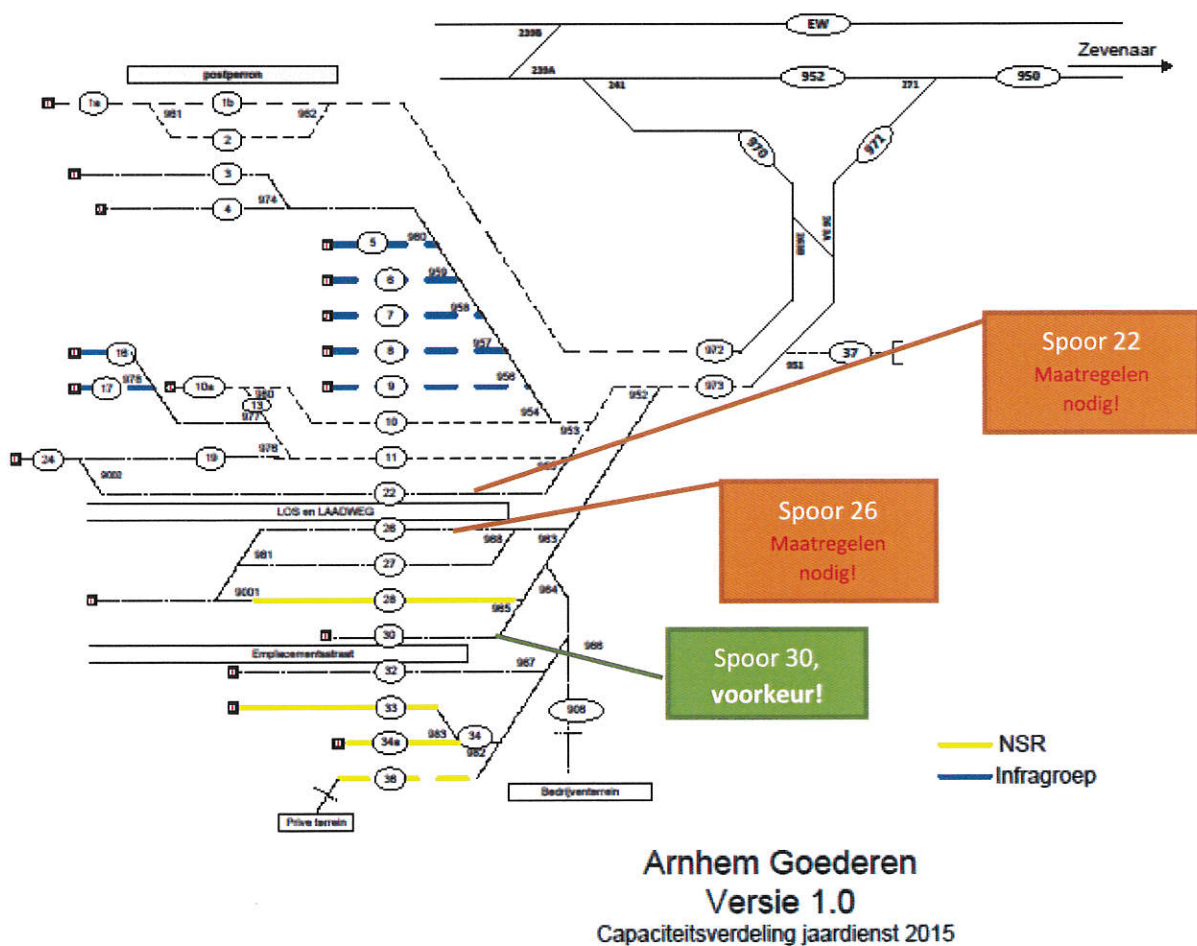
EW
239B
239A
Zevenaar
952
950
241
271
970
971
postperron
1a
1b
951
962
2
3
4
974
5
960
6
959
7
958
8
957
9
956
954
953
952
972
973
37
961
16
17
975
10a
980
13
977
10
976
11
24
19
9002
22
LOS en LAADWEG
26
988
983
981
27
9001
28
964
985
30
966
Emplacementsstraat
32
987
33
34
983
34a
982
908
36
Bedrijventerrein
Prive terrein

Spoor 22
Maatregelen nodig!

Spoor 26
Maatregelen nodig!

Spoor 30, voorkeur!

NSR
Infragroep

Arnhem Goederen
Versie 1.0
Capaciteitsverdeling jaardienst 2015